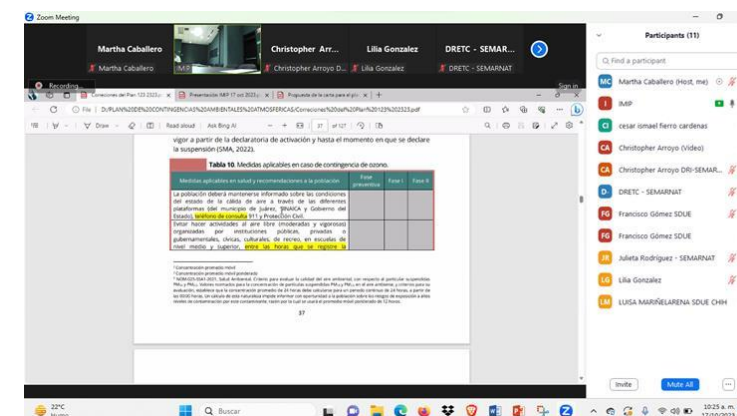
Zoom Meeting

Martha Caballero
Martha Caballero

IMP

Christopher Arr...
Christopher Arroyo D...

Lilia Gonzalez
Lilia Gonzalez

DRETC - SEMAR...
DRETC - SEMARNAT

Recording...

Correcciones del Plan 123 2022...
Presentación IMP 17 oct 2023...
Propuesta de la carta para el pl...

File | D:/PLAN%20DE%20CONTINGENCIAS%20AMBIENTALES%20ATMOSFERICAS/Correcciones%20del%20Plan%20123%202023.pdf

Draw
Read aloud
Ask Bing AI
37 of 127

vigor a partir de la declaratoria de activación y hasta el momento en que se declare la suspensión (SMA, 2022).

Tabla 10. Medidas aplicables en caso de contingencia de ozono.

| Medidas aplicables en salud y recomendaciones a la población | Fase preventiva | Fase I | Fase II |
|---|---|---|---|
| La población deberá mantenerse informado sobre las condiciones del estado de la calidad de aire a través de las diferentes plataformas (del municipio de Juárez, SINAICA y Gobierno del Estado), teléfono de consulta 911 y Protección Civil. | | | |
| Evitar hacer actividades al aire libre (moderadas y vigorosas) organizadas por instituciones públicas, privadas o gubernamentales, cívicas, culturales, de recreo, en escuelas de nivel medio y superior, entre las horas que se registre la | | | |

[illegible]

37

Participants (11)

Find a participant

Martha Caballero (Host, me)
IMP
cesar ismael fierro cardenas
Christopher Arroyo (Video)
Christopher Arroyo DRI-SEMAR...
DRETC - SEMARNAT
Francisco Gómez SDUE
Francisco Gómez SDUE
Julieta Rodriguez - SEMARNAT
Lilia Gonzalez
LUISA MARIÑELARENA SDUE CHIH

Invite
Mute All

22°C
Buscar
10:25 a. m.
17/10/2023